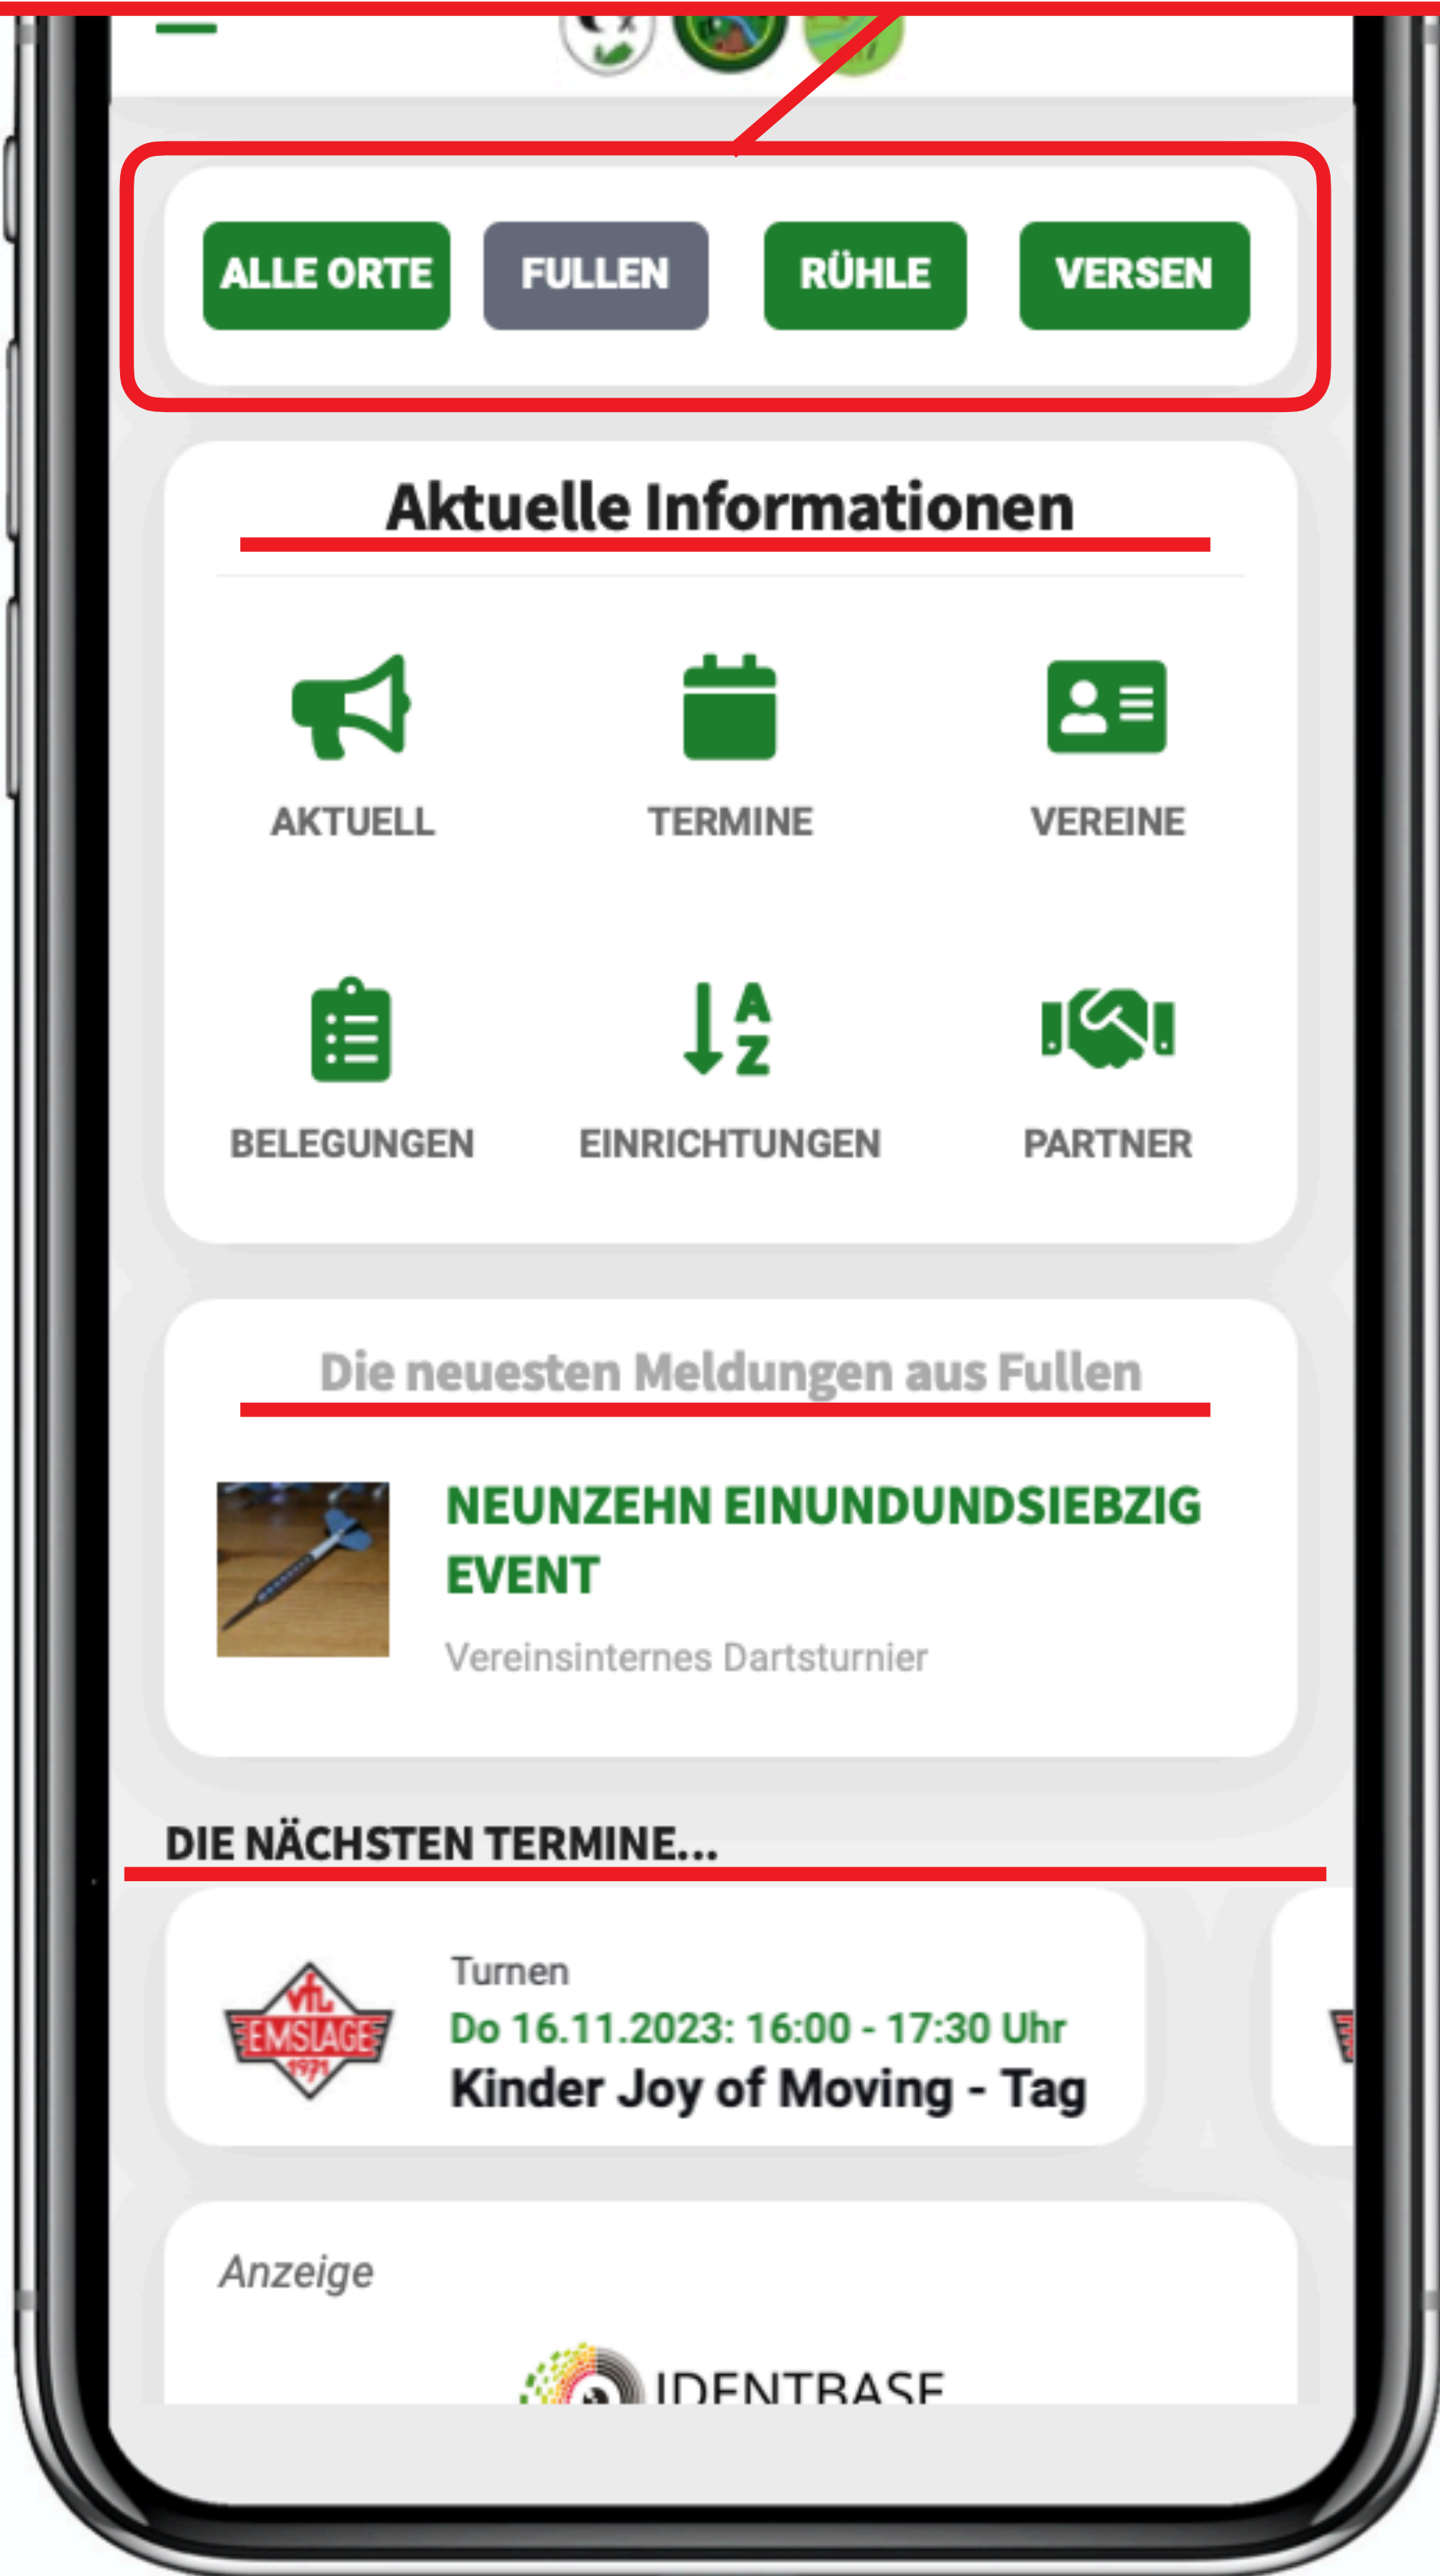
ALLE ORTE FULLEN RÜHLE VERSEN

Aktuelle Informationen

AKTUELL
TERMINE
VEREINE
BELEGUNGEN
EINRICHTUNGEN
PARTNER

Die neuesten Meldungen aus Fullen

NEUNZEHN EINUNDUNDSIEBZIG EVENT

Vereinsinternes Dartsturnier

DIE NÄCHSTEN TERMINE...

VfL EMSLAGE 1971

Turnen
Do 16.11.2023: 16:00 - 17:30 Uhr
Kinder Joy of Moving - Tag

Anzeige

IDENTBASE